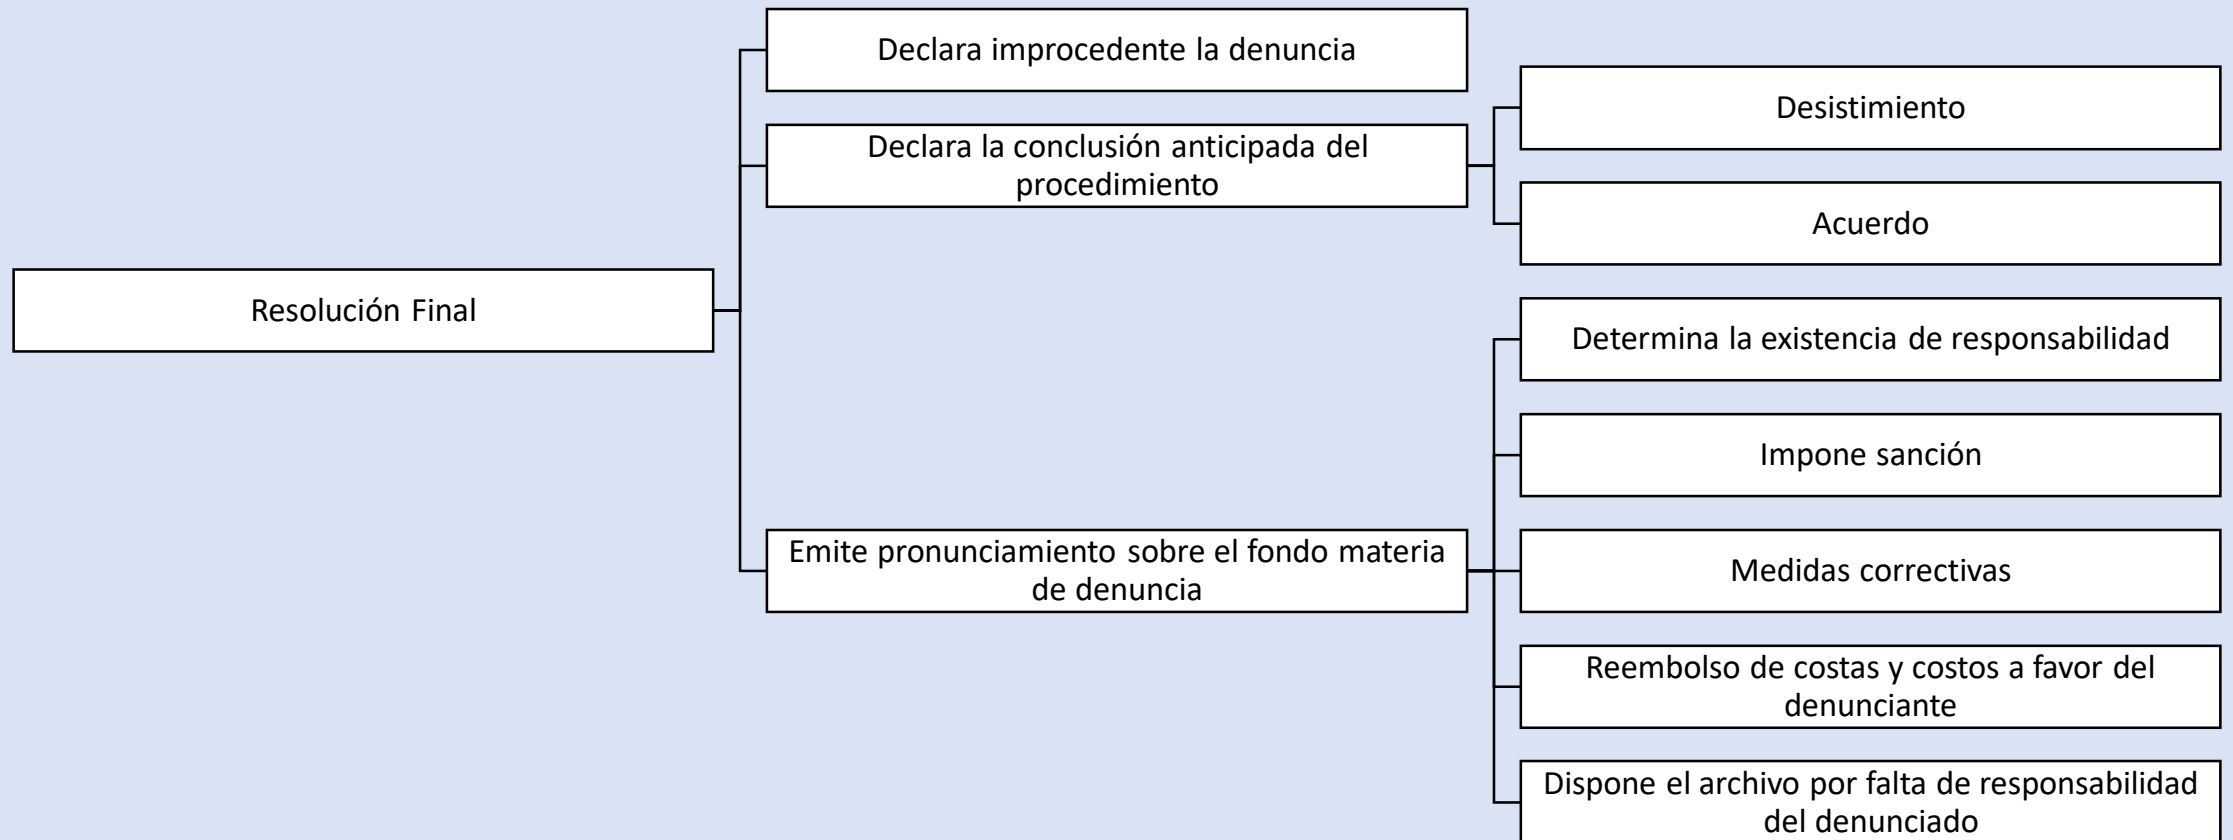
Resolución Final

Declara improcedente la denuncia

Declara la conclusión anticipada del procedimiento

Desistimiento

Acuerdo

Emite pronunciamiento sobre el fondo materia de denuncia

Determina la existencia de responsabilidad

Impone sanción

Medidas correctivas

Reembolso de costas y costos a favor del denunciante

Dispone el archivo por falta de responsabilidad del denunciado